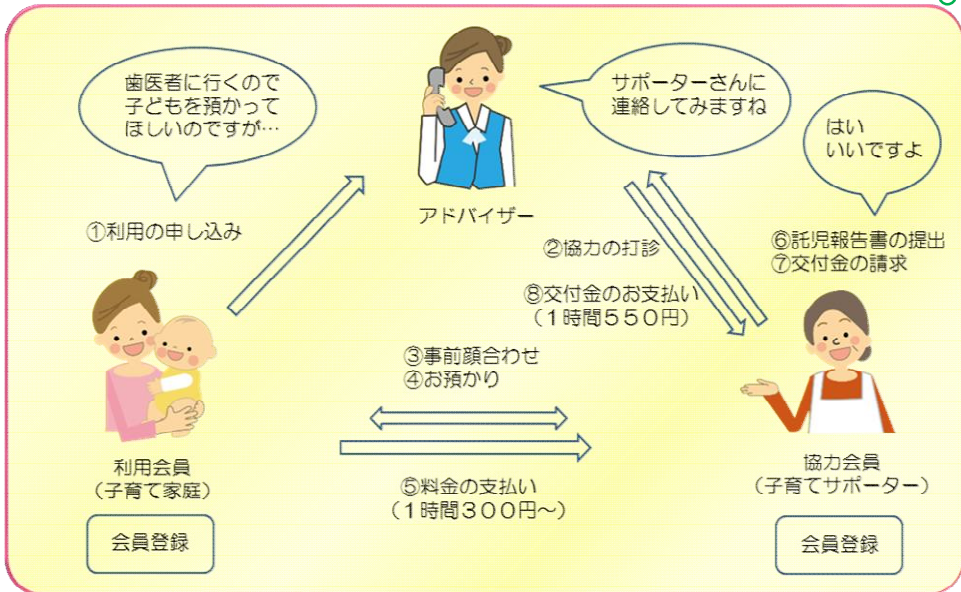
歯医者に行くので子どもを預かってほしいのですが…

サポーターさんに連絡してみますね

はい
いいですよ

アドバイザー

①利用の申し込み

②協力の打診

⑥託児報告書の提出
⑦交付金の請求

⑧交付金のお支払い
（1時間550円）

③事前顔合わせ
④お預かり

利用会員
（子育て家庭）

⑤料金の支払い
（1時間300円～）

協力会員
（子育てサポーター）

会員登録

会員登録